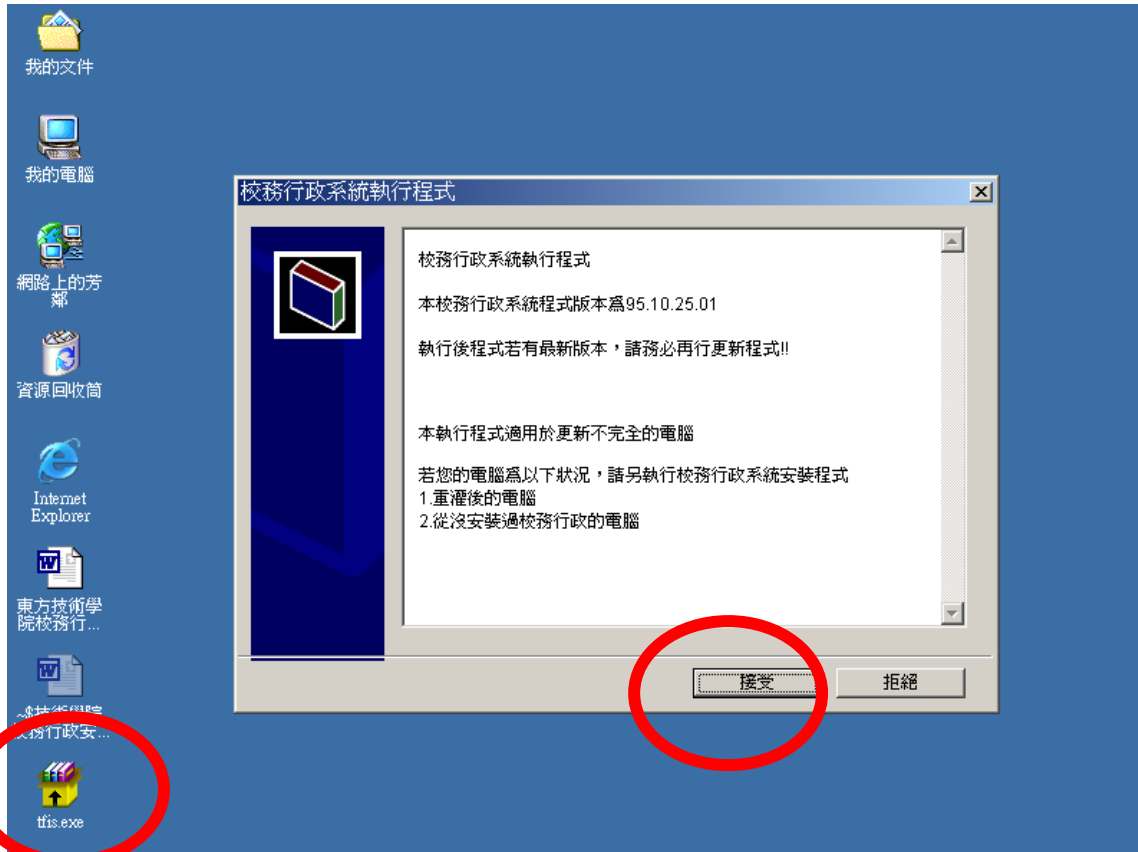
我的文件

我的電腦

網路上的芳鄰

資源回收筒

Internet Explorer

東方技術學院校務行...

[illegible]務行政安...

tfis.exe

校務行政系統執行程式

校務行政系統執行程式

本校務行政系統程式版本爲95.10.25.01

執行後程式若有最新版本，請務必再行更新程式!!

本執行程式適用於更新不完全的電腦

若您的電腦爲以下狀況，請另執行校務行政系統安裝程式
1.重灌後的電腦
2.從沒安裝過校務行政的電腦

接受

拒絕